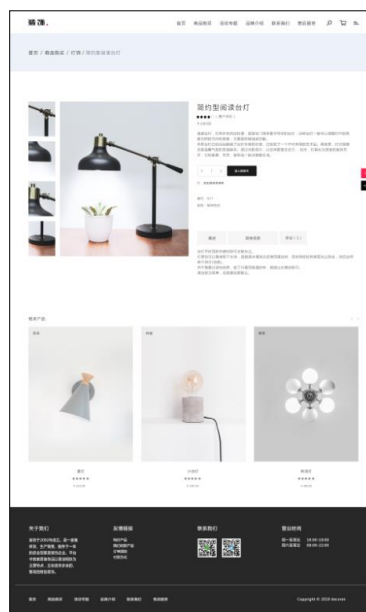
精选.

首页 商品陈列 现在专题 品牌介绍 联系我们 查阅服务

首页 / 商品陈列 / 灯饰 / 简约型阅读台灯

简约型阅读台灯

★★★★

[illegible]

加入购物车

描述 评价 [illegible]

相关产品

壁灯

台灯

吊灯

关于我们

联系链接

联系我们

营业时间

Copyright © 2020 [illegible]